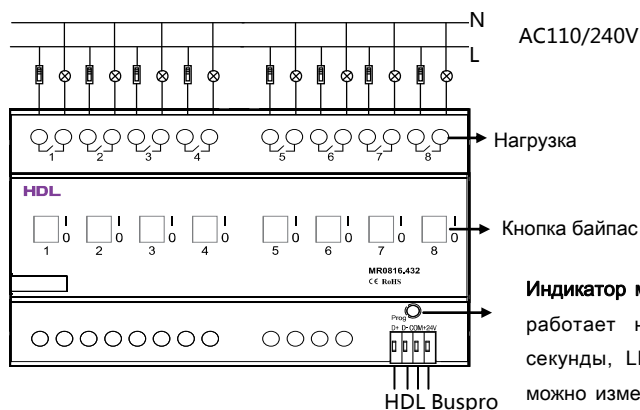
N
L
AC110/240V
1 2 3 4 5 6 7 8
Нагрузка
HDL
I 0 I 0 I 0 I 0 I 0 I 0 I 0 I 0
1 2 3 4 5 6 7 8
Кнопка байпас
MR0816.432
CE RoHS
Prog
D+ D- COM +24V
HDL Buspro
Индикатор м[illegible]
работает н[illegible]
секунды, LI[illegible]
можно изме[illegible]